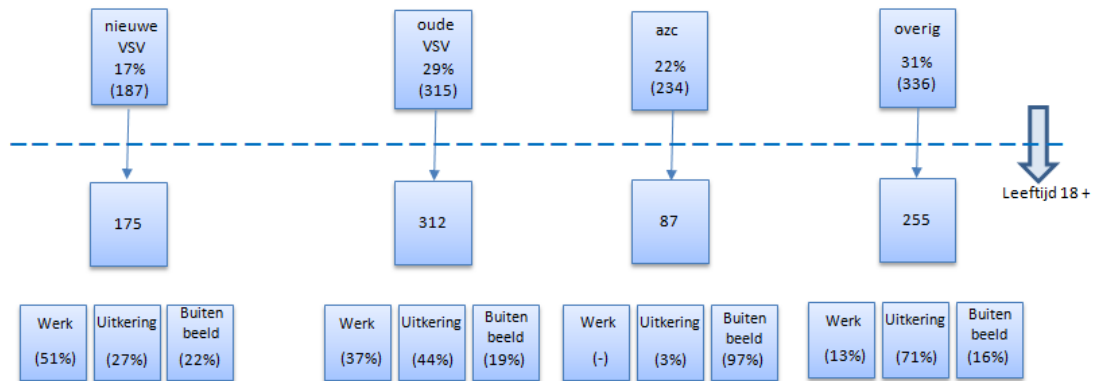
nieuwe VSV 17% (187)

oude VSV 29% (315)

azc 22% (234)

overig 31% (336)

Leeftijd 18 +

175

312

87

255

Werk (51%)

Uitkering (27%)

Buiten beeld (22%)

Werk (37%)

Uitkering (44%)

Buiten beeld (19%)

Werk (-)

Uitkering (3%)

Buiten beeld (97%)

Werk (13%)

Uitkering (71%)

Buiten beeld (16%)